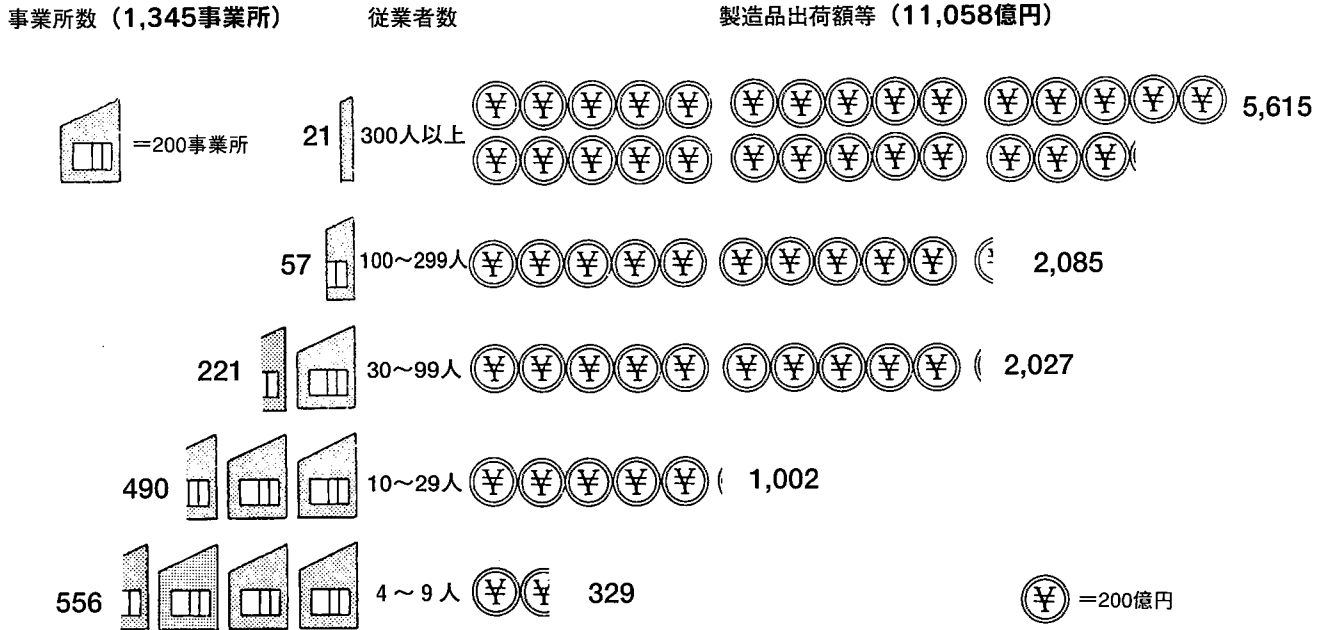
事業所数（1,345事業所） 従業者数 製造品出荷額等（11,058億円）

=200事業所

| 事業所数 | 従業者数 | 製造品出荷額等 |
|---|---|---|
| 21 | 300人以上 | 5,615 |
| 57 | 100～299人 | 2,085 |
| 221 | 30～99人 | 2,027 |
| 490 | 10～29人 | 1,002 |
| 556 | 4～9人 | 329 |

=200億円